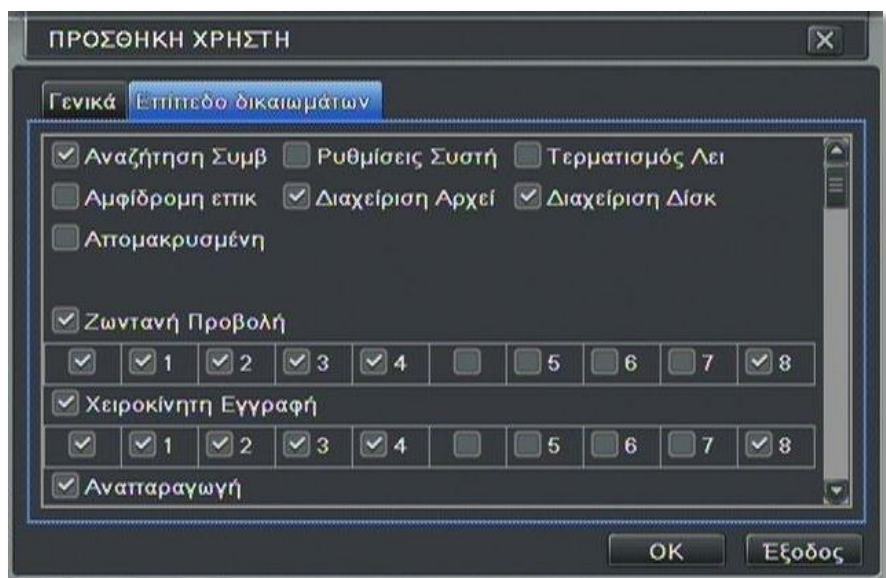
ΠΡΟΣΘΗΚΗ ΧΡΗΣΤΗ

Γενικά Επίπεδο δικαιωμάτων

Αναζήτηση Συμβ Ρυθμίσεις Συστή Τερματισμός Λει
Αμφίδρομη επικ Διαχείριση Αρχεί Διαχείριση Δίσκ
Απομακρυσμένη

Ζωντανή Προβολή

| | 1 | 2 | 3 | 4 | | 5 | 6 | 7 | 8 |
|---|---|---|---|---|---|---|---|---|---|

Χειροκίνητη Εγγραφή

| | 1 | 2 | 3 | 4 | | 5 | 6 | 7 | 8 |
|---|---|---|---|---|---|---|---|---|---|

Αναπαραγωγή

OK Έξοδος